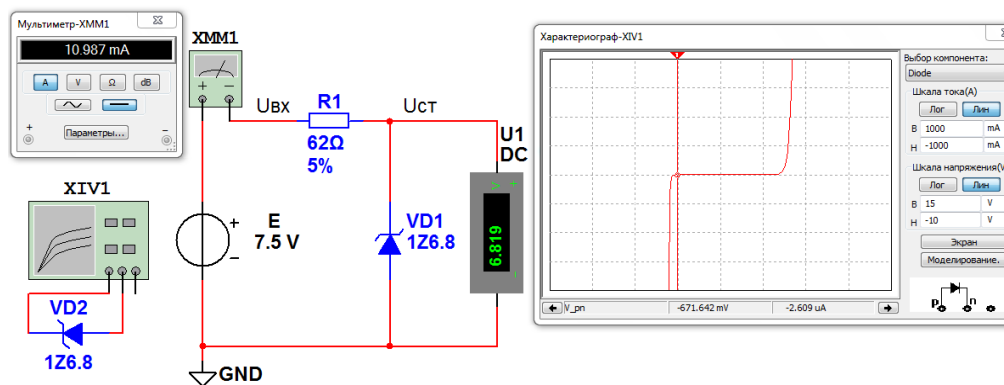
Мультиметр-XMM1
10.987 mA
A V Ω dB
+ -
Параметры...

XMM1
+ -
Uвх
R1
62Ω
5%
Uст
U1
DC
6.819
+
-
E
7.5 V
+
-
VD1
1Z6.8
XIV1
VD2
1Z6.8
GND

Характериограф-XIV1
Выбор компонента:
Diode
Шкала тока(A)
Лог Лин
В 1000 mA
Н -1000 mA
Шкала напряжения(V
Лог Лин
В 15 V
Н -10 V
Экран
Моделирование.
V_pn
-671.642 mV
-2.609 uA